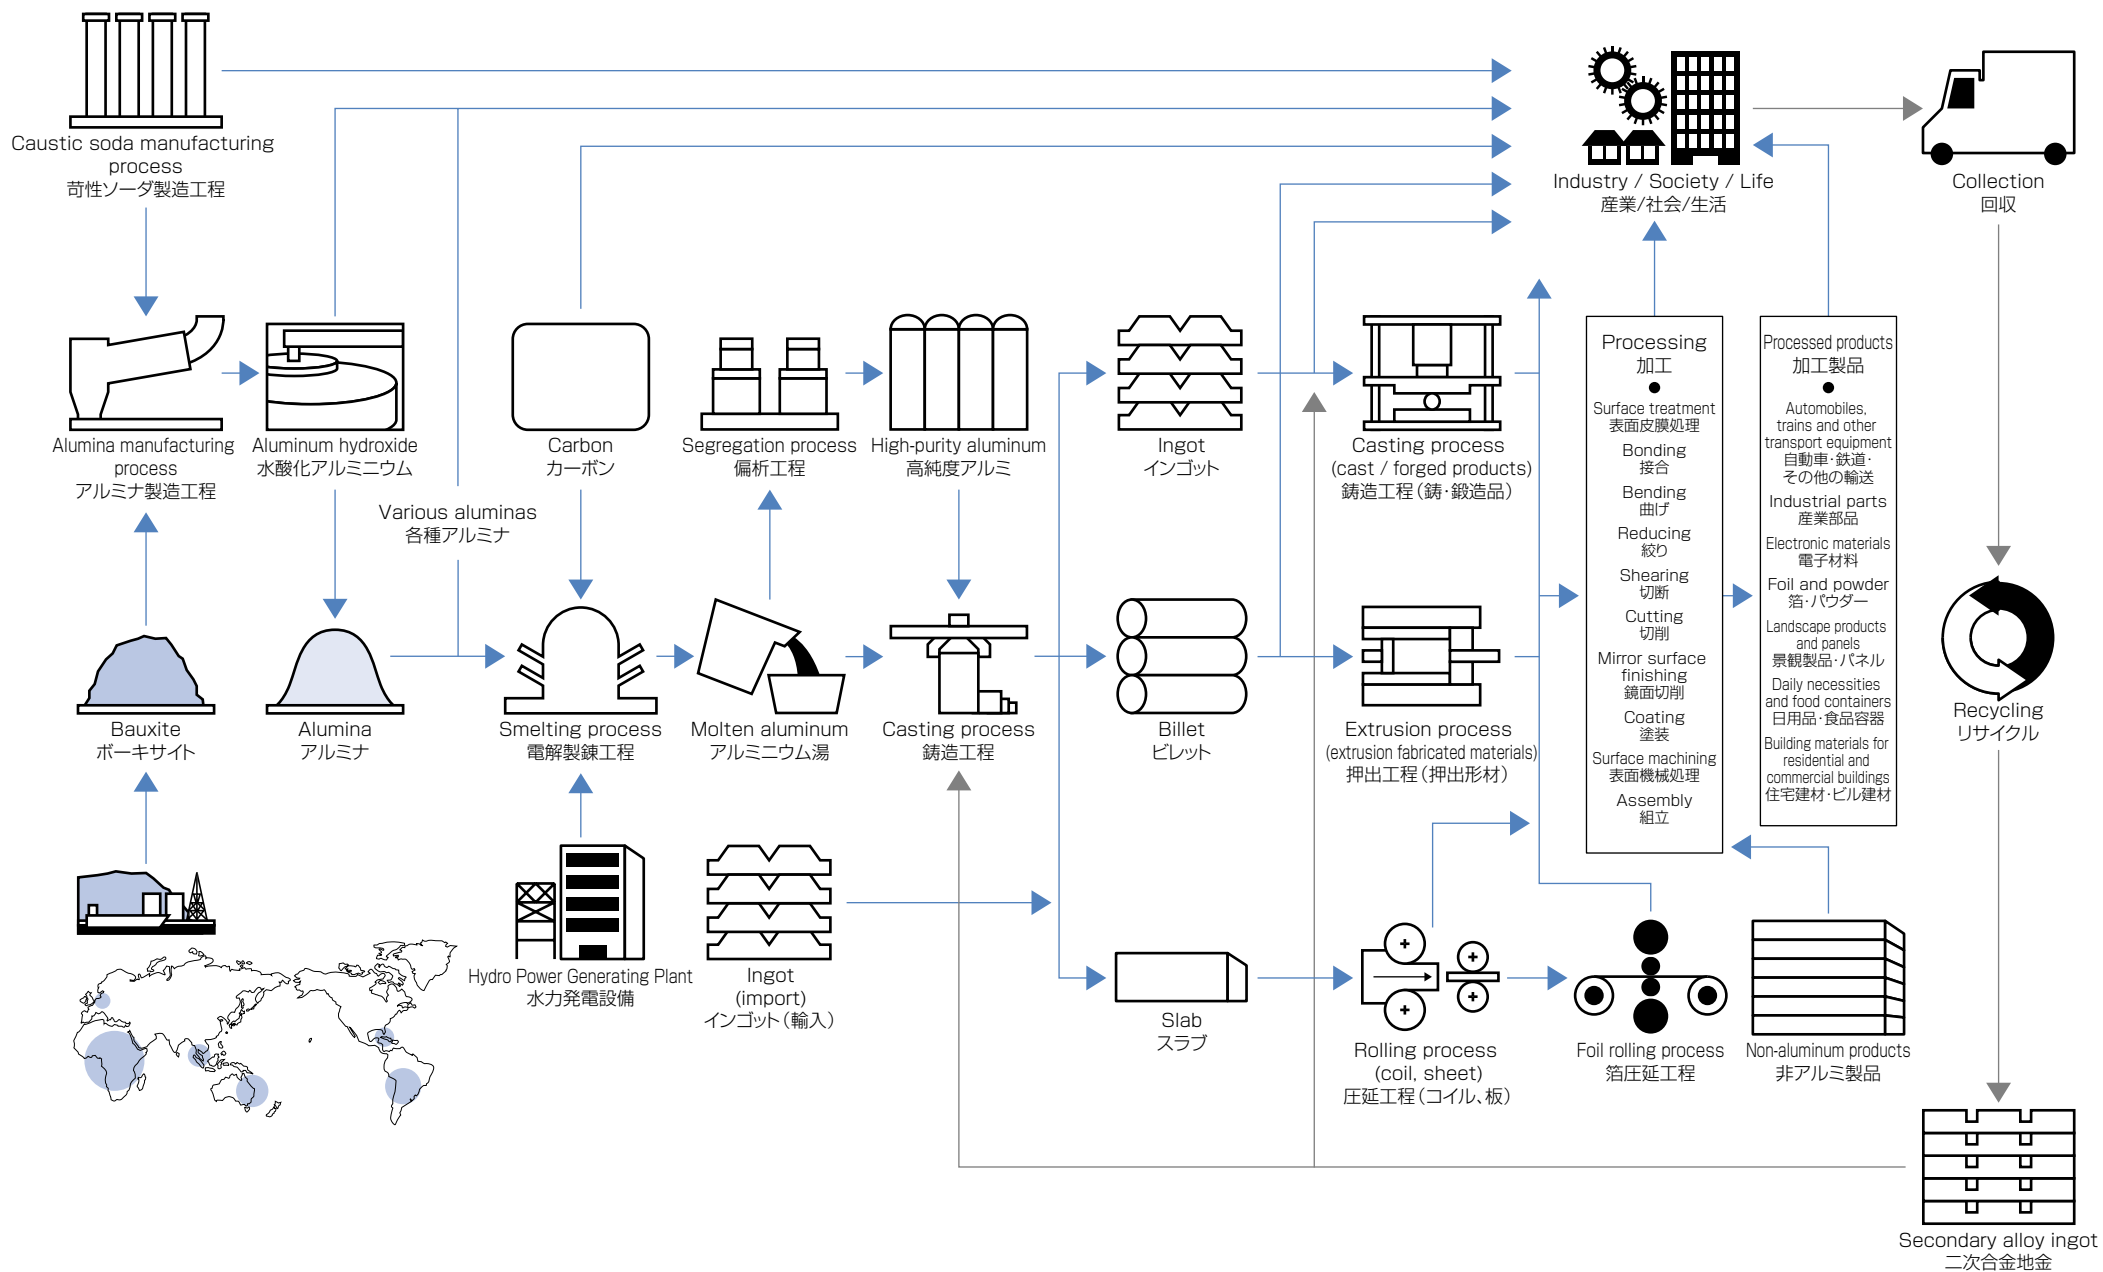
Caustic soda manufacturing process
苛性ソーダ製造工程

Industry / Society / Life
産業/社会/生活

Collection
回収

Alumina manufacturing process
アルミナ製造工程

Aluminum hydroxide
水酸化アルミニウム

Carbon
カーボン

Segregation process
偏析工程

High-purity aluminum
高純度アルミ

Ingot
インゴット

Casting process
(cast / forged products)
鋳造工程(鋳･鍛造品)

Processing
加工
●
Surface treatment
表面皮膜処理
Bonding
接合
Bending
曲げ
Reducing
絞り
Shearing
切断
Cutting
切削
Mirror surface finishing
鏡面切削
Coating
塗装
Surface machining
表面機械処理
Assembly
組立

Processed products
加工製品
●
Automobiles, trains and other transport equipment
自動車･鉄道･その他の輸送
Industrial parts
産業部品
Electronic materials
電子材料
Foil and powder
箔･パウダー
Landscape products and panels
景観製品･パネル
Daily necessities and food containers
日用品･食品容器
Building materials for residential and commercial buildings
住宅建材･ビル建材

Various aluminas
各種アルミナ

Bauxite
ボーキサイト

Alumina
アルミナ

Smelting process
電解製錬工程

Molten aluminum
アルミニウム湯

Casting process
鋳造工程

Billet
ビレット

Extrusion process
(extrusion fabricated materials)
押出工程(押出形材)

Recycling
リサイクル

Hydro Power Generating Plant
水力発電設備

Ingot
(import)
インゴット(輸入)

Slab
スラブ

Rolling process
(coil, sheet)
圧延工程(コイル､板)

Foil rolling process
箔圧延工程

Non-aluminum products
非アルミ製品

Secondary alloy ingot
二次合金地金